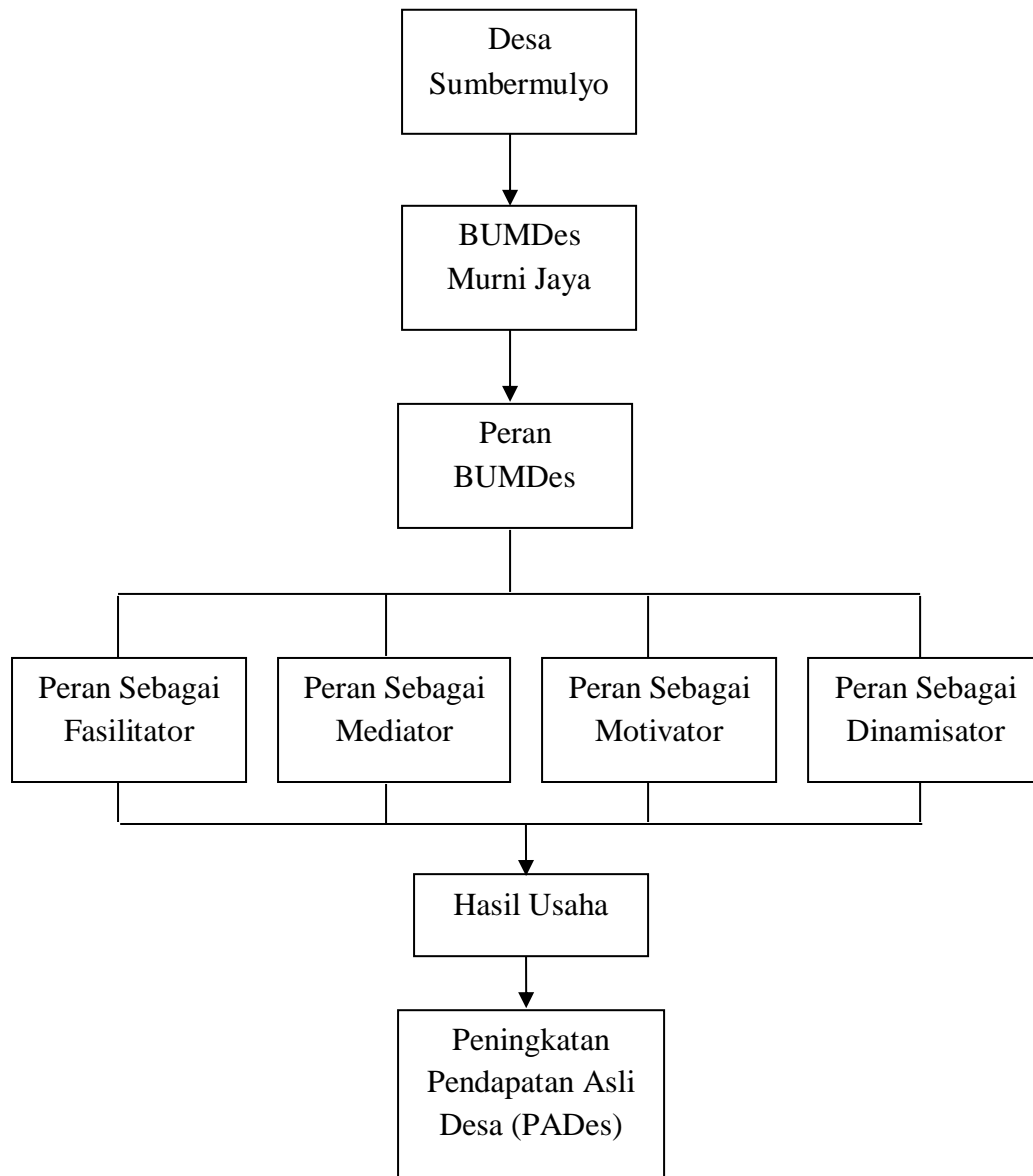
Desa Sumbermulyo

BUMDes Murni Jaya

Peran BUMDes

Peran Sebagai Fasilitator

Peran Sebagai Mediator

Peran Sebagai Motivator

Peran Sebagai Dinamisator

Hasil Usaha

Peningkatan Pendapatan Asli Desa (PADes)